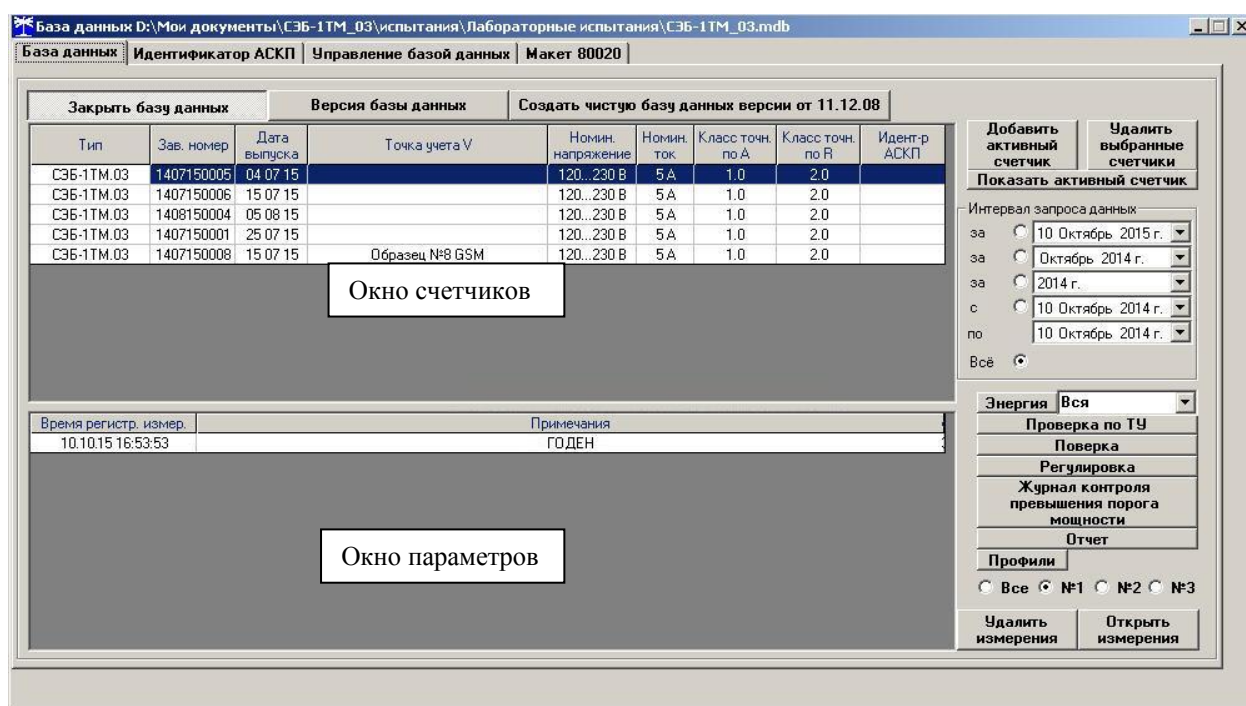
База данных D:\Мои документы\СЭБ-1ТМ_03\испытания\Лабораторные испытания\СЭБ-1ТМ_03.mdb

База данных | Идентификатор АСКП | Управление базой данных | Макет 80020

Закрыть базу данных | Версия базы данных | Создать чистую базу данных версии от 11.12.08

| Тип | Зав. номер | Дата выпуска | Точка учета V | Номин. напряжение | Номин. ток | Класс точн. по А | Класс точн. по R | Идент-р АСКП |
|---|---|---|---|---|---|---|---|---|
| СЭБ-1ТМ.03 | 1407150005 | 04 07 15 | | 120...230 В | 5 А | 1.0 | 2.0 | |
| СЭБ-1ТМ.03 | 1407150006 | 15 07 15 | | 120...230 В | 5 А | 1.0 | 2.0 | |
| СЭБ-1ТМ.03 | 1408150004 | 05 08 15 | | 120...230 В | 5 А | 1.0 | 2.0 | |
| СЭБ-1ТМ.03 | 1407150001 | 25 07 15 | | 120...230 В | 5 А | 1.0 | 2.0 | |
| СЭБ-1ТМ.03 | 1407150008 | 15 07 15 | Образец №8 GSM | 120...230 В | 5 А | 1.0 | 2.0 | |

Окно счетчиков

Добавить активный счетчик | Удалить выбранные счетчики
Показать активный счетчик

Интервал запроса данных
за 10 Октябрь 2015 г.
за Октябрь 2014 г.
за 2014 г.
с 10 Октябрь 2014 г.
по 10 Октябрь 2014 г.
Всё

| Время регистр. измер. | Примечания |
|---|---|
| 10.10.15 16:53:53 | ГОДЕН |

Окно параметров

Энергия Вся
Проверка по ТУ
Поверка
Регулировка
Журнал контроля превышения порога мощности
Отчет
Профили
Все №1 №2 №3
Удалить измерения | Открыть измерения